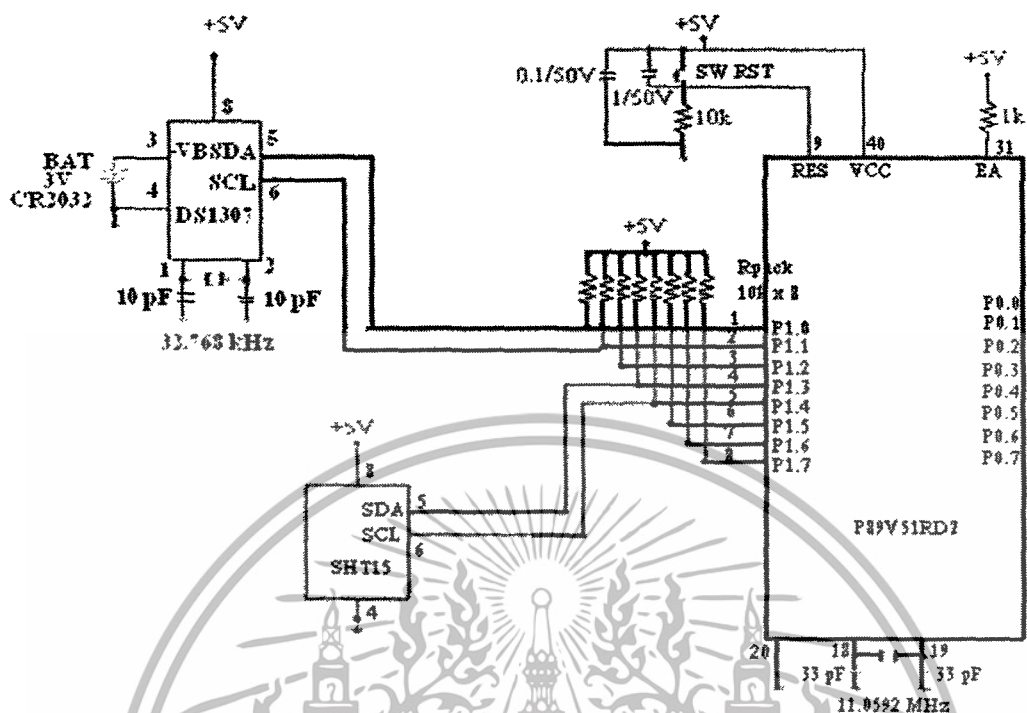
+5V

+5V

+5V

0.1/50V

1/50V

SW RST

10k

1k

8

BAT 3V CR2032

3

4

VB

SDA

SCL

DS1307

5

6

1

2

10 pF

10 pF

32.768 kHz

9

40

31

RES

VCC

EA

+5V

Rpack 10k x 8

1

2

3

4

5

6

7

8

P1.0

P1.1

P1.2

P1.3

P1.4

P1.5

P1.6

P1.7

P0.0

P0.1

P0.2

P0.3

P0.4

P0.5

P0.6

P0.7

+5V

8

SDA

SCL

5

6

SHT15

4

P89V51RD2

20

18

19

33 pF

33 pF

11.0592 MHz